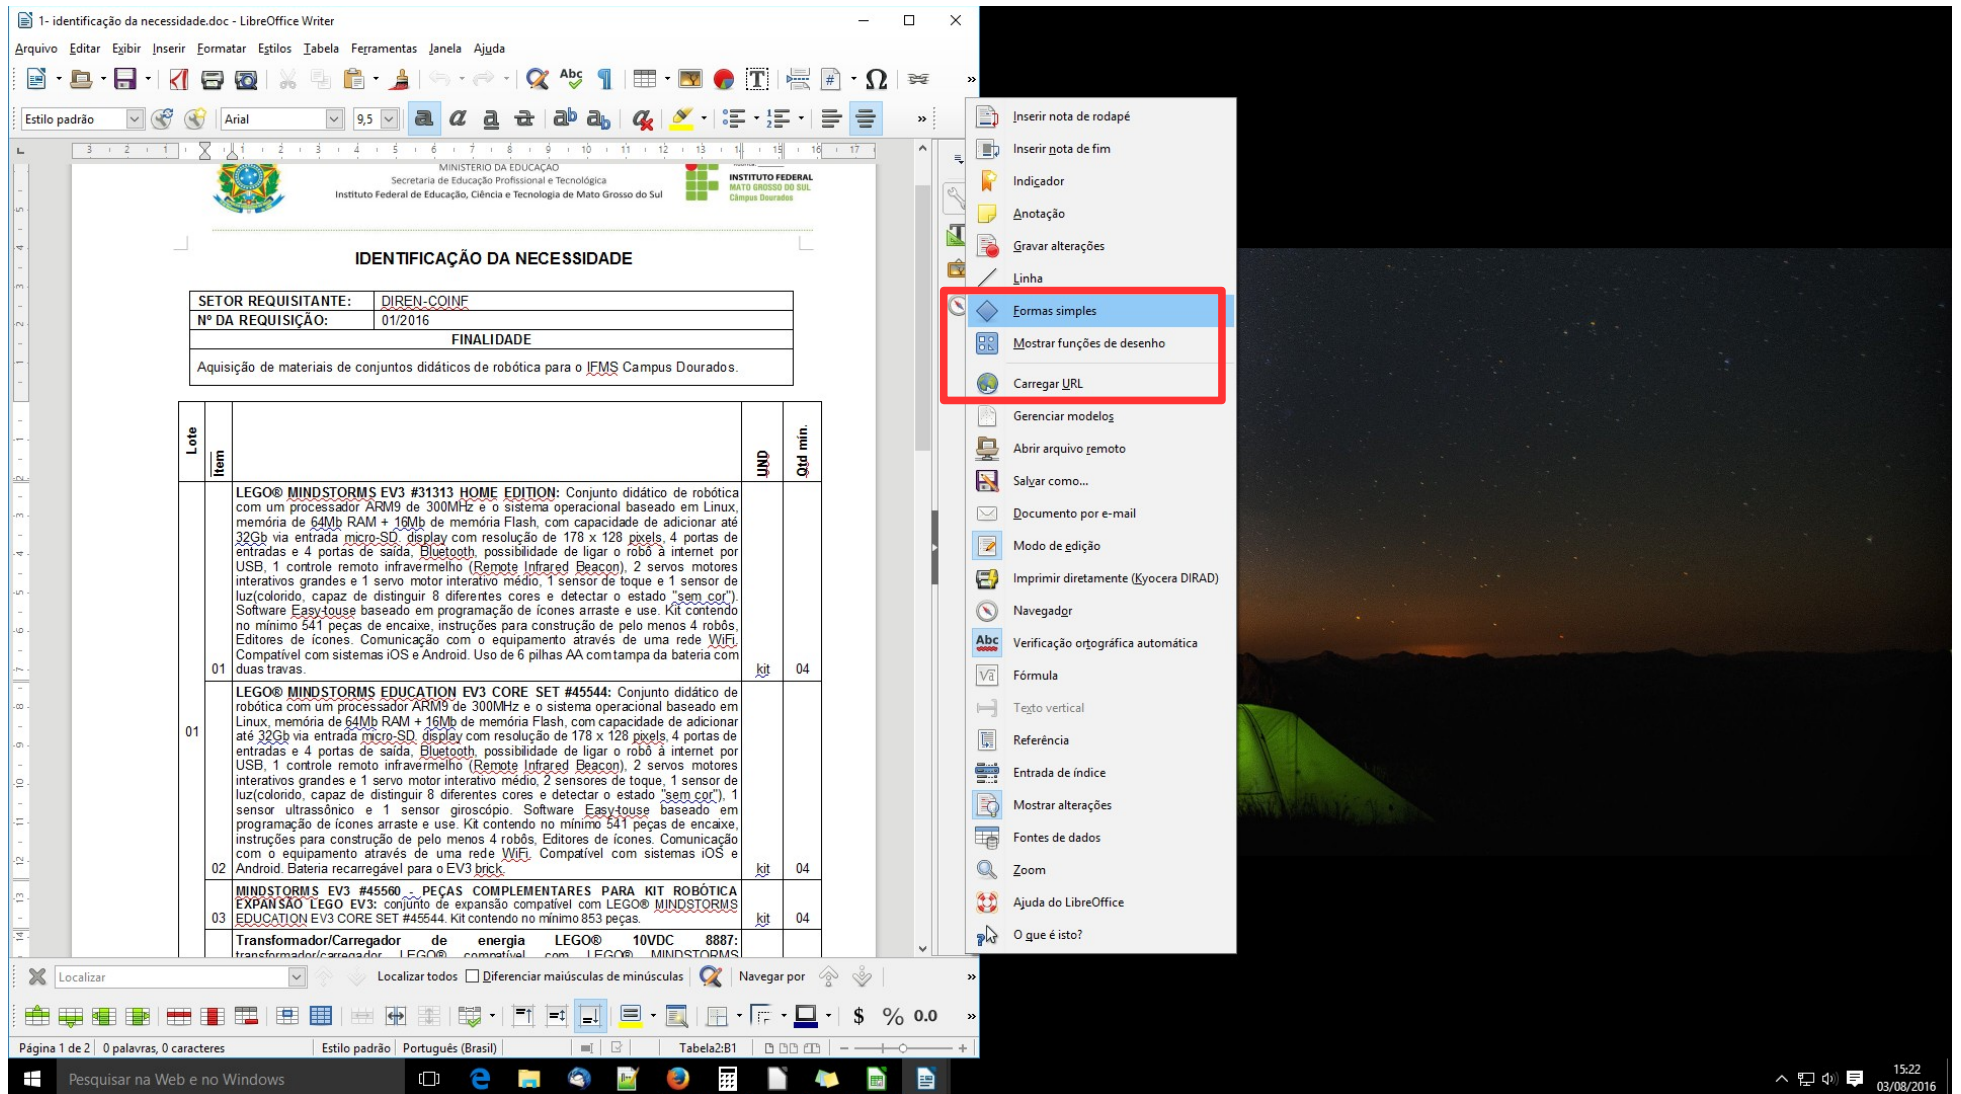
1- identificação da necessidade.doc - LibreOffice Writer

Arquivo Editar Exibir Inserir Formatar Estilos Tabela Ferramentas Janela Ajuda

Estilo padrão Arial 9,5

MINISTÉRIO DA EDUCAÇÃO
Secretaria de Educação Profissional e Tecnológica
Instituto Federal de Educação, Ciência e Tecnologia de Mato Grosso do Sul

INSTITUTO FEDERAL
MATO GROSSO DO SUL
Câmpus Dourados

IDENTIFICAÇÃO DA NECESSIDADE

| SETOR REQUISITANTE: | DIREN-COINF |
|---|---|
| Nº DA REQUISIÇÃO: | 01/2016 |
| FINALIDADE | |
| Aquisição de materiais de conjuntos didáticos de robótica para o IFMS Campus Dourados. | |

| Lote | Item | | UND | Qtd min. |
|---|---|---|---|---|
| 01 | 01 | LEGO® MINDSTORMS EV3 #31313 HOME EDITION: Conjunto didático de robótica com um processador ARM9 de 300MHz e o sistema operacional baseado em Linux, memória de 64Mb RAM + 16Mb de memória Flash, com capacidade de adicionar até 32Gb via entrada micro-SD, display com resolução de 178 x 128 pixels, 4 portas de entradas e 4 portas de saída, Bluetooth, possibilidade de ligar o robô à internet por USB, 1 controle remoto infravermelho (Remote Infrared Beacon), 2 servos motores interativos grandes e 1 servo motor interativo médio, 1 sensor de toque e 1 sensor de luz(colorido, capaz de distinguir 8 diferentes cores e detectar o estado "sem cor"). Software Easy-touse baseado em programação de ícones arraste e use. Kit contendo no mínimo 541 peças de encaixe, instruções para construção de pelo menos 4 robôs, Editores de ícones. Comunicação com o equipamento através de uma rede WiFi. Compatível com sistemas iOS e Android. Uso de 6 pilhas AA com tampa da bateria com duas travas. | kit | 04 |
| | 02 | LEGO® MINDSTORMS EDUCATION EV3 CORE SET #45544: Conjunto didático de robótica com um processador ARM9 de 300MHz e o sistema operacional baseado em Linux, memória de 64Mb RAM + 16Mb de memória Flash, com capacidade de adicionar até 32Gb via entrada micro-SD, display com resolução de 178 x 128 pixels, 4 portas de entradas e 4 portas de saída, Bluetooth, possibilidade de ligar o robô à internet por USB, 1 controle remoto infravermelho (Remote Infrared Beacon), 2 servos motores interativos grandes e 1 servo motor interativo médio, 2 sensores de toque, 1 sensor de luz(colorido, capaz de distinguir 8 diferentes cores e detectar o estado "sem cor"), 1 sensor ultrassônico e 1 sensor giroscópio. Software Easy-touse baseado em programação de ícones arraste e use. Kit contendo no mínimo 541 peças de encaixe, instruções para construção de pelo menos 4 robôs, Editores de ícones. Comunicação com o equipamento através de uma rede WiFi. Compatível com sistemas iOS e Android. Bateria recarregável para o EV3 brick. | kit | 04 |
| | 03 | MINDSTORMS EV3 #45560 - PEÇAS COMPLEMENTARES PARA KIT ROBÓTICA EXPANSÃO LEGO EV3: conjunto de expansão compatível com LEGO® MINDSTORMS EDUCATION EV3 CORE SET #45544. Kit contendo no mínimo 853 peças. | kit | 04 |
| | | Transformador/Carregador de energia LEGO® 10VDC 8887: transformador/carregador LEGO® compatível com LEGO® MINDSTORMS | | |

Inserir nota de rodapé
Inserir nota de fim
Indicador
Anotação
Gravar alterações
Linha
Formas simples
Mostrar funções de desenho
Carregar URL
Gerenciar modelos
Abrir arquivo remoto
Salvar como...
Documento por e-mail
Modo de edição
Imprimir diretamente (Kyocera DIRAD)
Navegador
Verificação ortográfica automática
Fórmula
Texto vertical
Referência
Entrada de índice
Mostrar alterações
Fontes de dados
Zoom
Ajuda do LibreOffice
O que é isto?

Localizar Localizar todos Diferenciar maiúsculas de minúsculas Navegar por

$ % 0.0

Página 1 de 2 0 palavras, 0 caracteres Estilo padrão Português (Brasil) Tabela2:B1

Pesquisar na Web e no Windows

15:22
03/08/2016